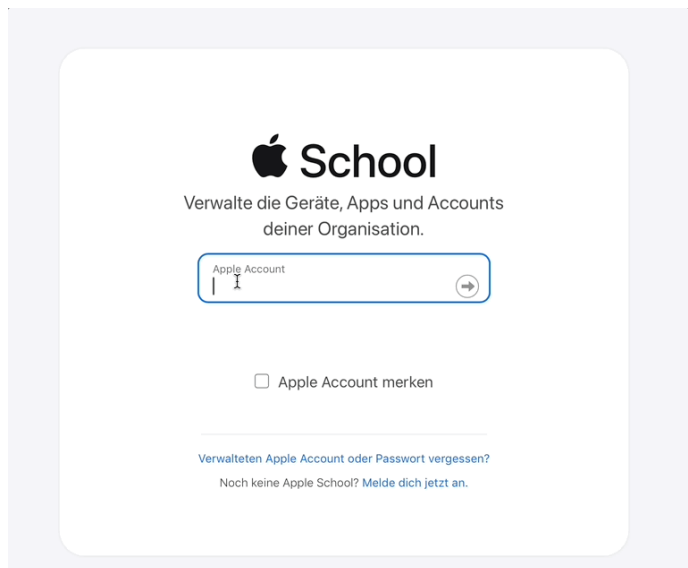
School

Verwalte die Geräte, Apps und Accounts deiner Organisation.

Apple Account

Apple Account merken

Verwalteten Apple Account oder Passwort vergessen?

Noch keine Apple School? Melde dich jetzt an.